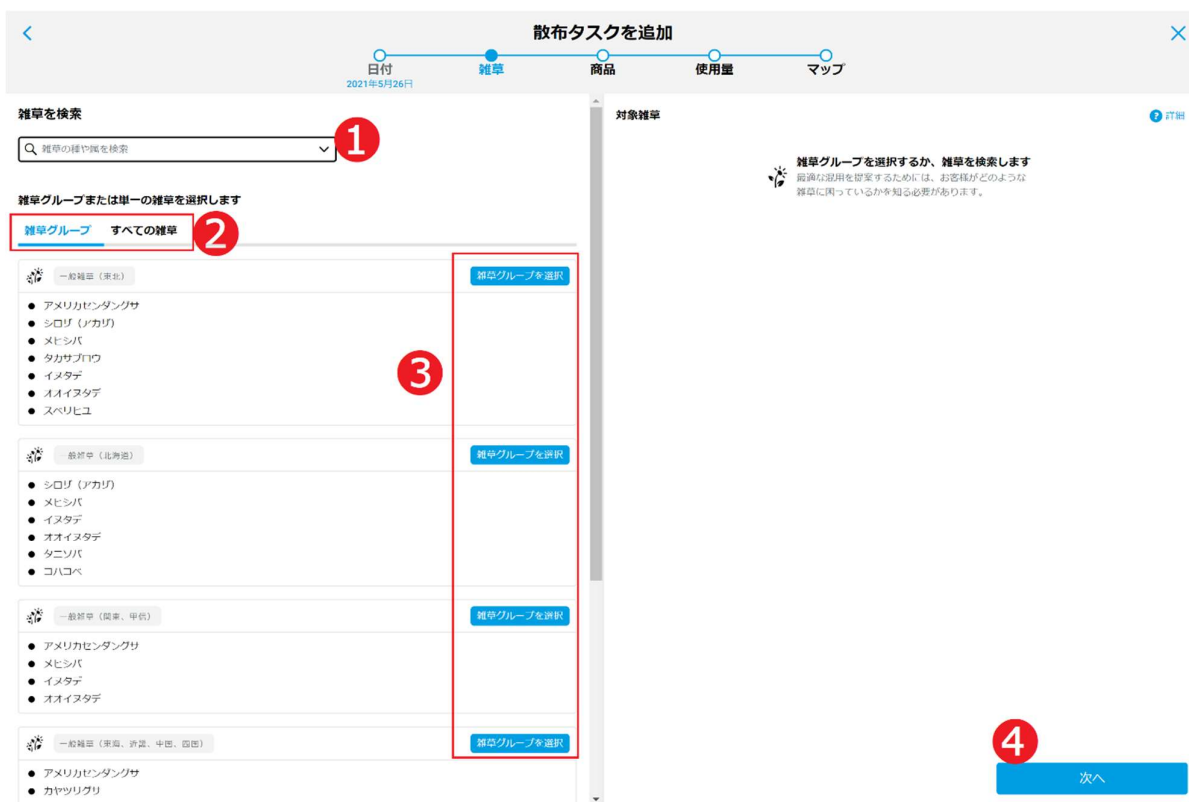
<
散布タスクを追加
×

日付
2021年5月26日
雑草
商品
使用量
マップ

雑草を検索
雑草の種や属を検索
1

雑草グループまたは単一の雑草を選択します
雑草グループ
すべての雑草
2

一般雑草（東北）
雑草グループを選択
● アメリカセンダングサ
● シロザ（アカザ）
● メヒシバ
● タカサブロウ
● イヌタデ
● オオイヌタデ
● スベリヒユ

3

一般雑草（北海道）
雑草グループを選択
● シロザ（アカザ）
● メヒシバ
● イヌタデ
● オオイヌタデ
● タニソバ
● コハコベ

一般雑草（関東、甲信）
雑草グループを選択
● アメリカセンダングサ
● メヒシバ
● イヌタデ
● オオイヌタデ

一般雑草（東海、近畿、中国、四国）
雑草グループを選択
● アメリカセンダングサ
● カヤツリグサ

対象雑草
詳細

雑草グループを選択するか、雑草を検索します
最適な混用を提案するためには、お客様がどのような雑草に困っているかを知る必要があります。

4
次へ